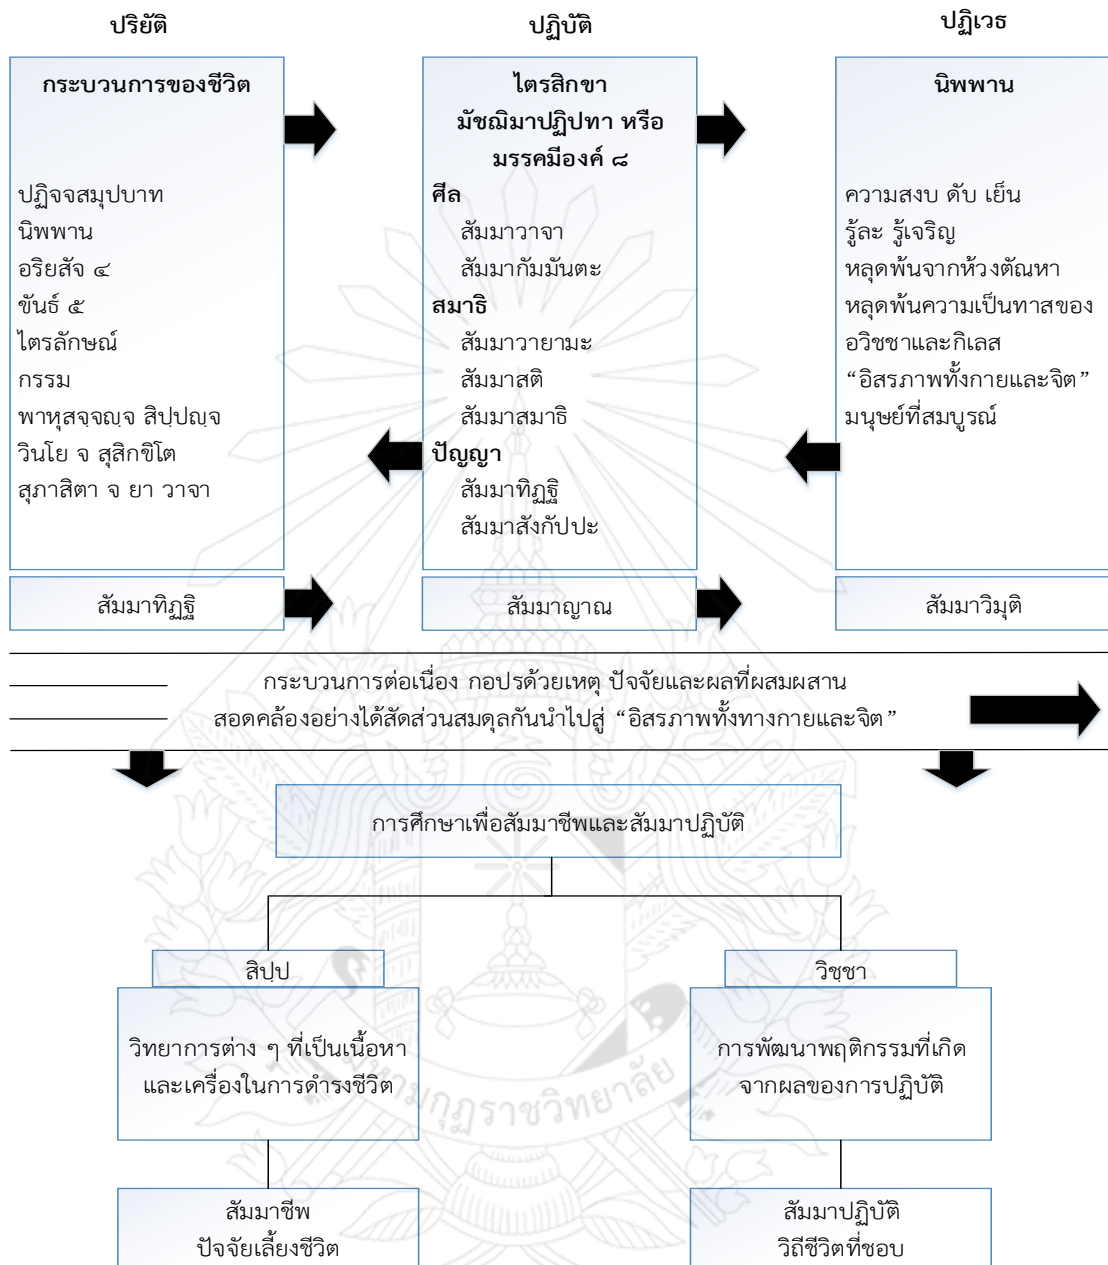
ปริยัติ

กระบวนการของชีวิต

ปฏิจจสมุปบาท
นิพพาน
อริยสัจ ๔
ขันธ์ ๕
ไตรลักษณ์
กรรม
พาหุสจฺจญฺจ สิปฺปญฺจ
วินโย จ สุสิกฺขิโต
สุภาสิตา จ ยา วาจา

สัมมาทิฏฐิ

ปฏิบัติ

ไตรสิกขา
มัชฌิมาปฏิปทา หรือ
มรรคมีองค์ ๘

ศีล
สัมมาวาจา
สัมมากัมมันตะ
สมาธิ
สัมมาวายามะ
สัมมาสติ
สัมมาสมาธิ
ปัญญา
สัมมาทิฏฐิ
สัมมาสังกัปปะ

สัมมาญาณ

ปฏิเวธ

นิพพาน

ความสงบ ดับ เย็น
รู้ละ รู้เจริญ
หลุดพ้นจากห้วงตัณหา
หลุดพ้นความเป็นทาสของอวิชชาและกิเลส
"อิสรภาพทั้งกายและจิต"
มนุษย์ที่สมบูรณ์

สัมมาวิมุติ

กระบวนการต่อเนื่อง กอปรด้วยเหตุ ปัจจัยและผลที่ผสมผสาน
สอดคล้องอย่างได้สัดส่วนสมดุลกันนำไปสู่ "อิสรภาพทั้งทางกายและจิต"

การศึกษาเพื่อสัมมาชีพและสัมมาปฏิบัติ

สิปฺป

วิทยาการต่าง ๆ ที่เป็นเนื้อหาและเครื่องในการดำรงชีวิต

สัมมาชีพ
ปัจจัยเลี้ยงชีวิต

วิชฺชา

การพัฒนาพฤติกรรมที่เกิดจากผลของการปฏิบัติ

สัมมาปฏิบัติ
วิถีชีวิตที่ชอบ